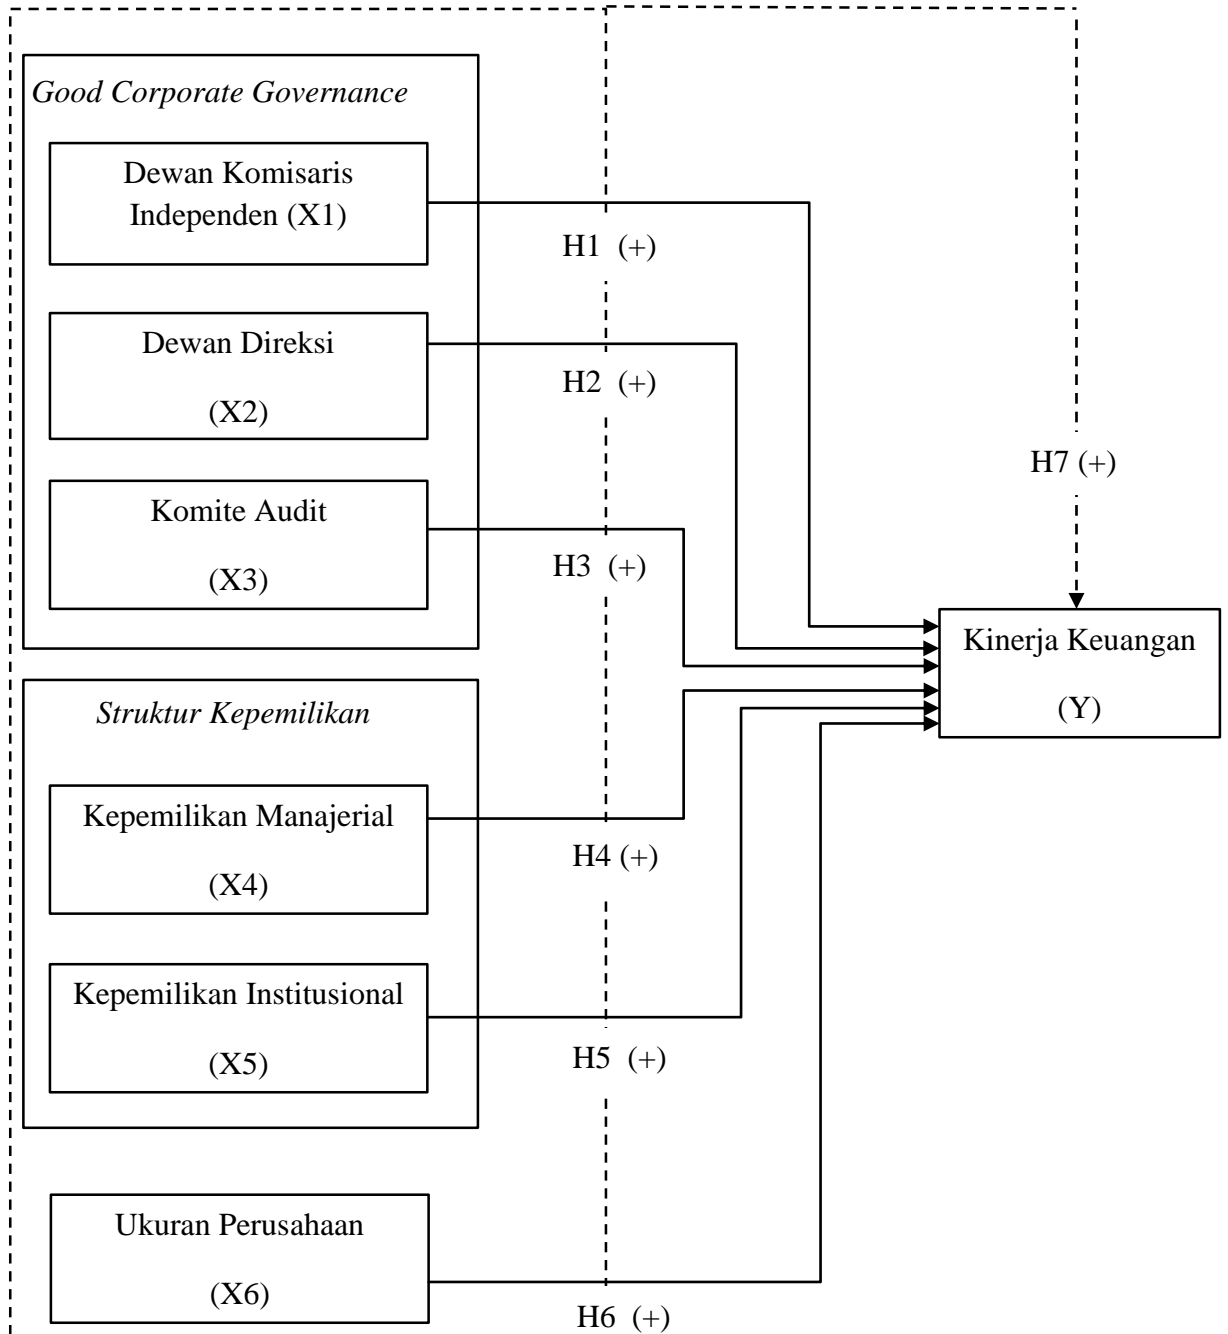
Good Corporate Governance

Dewan Komisaris Independen (X1)

H1 (+)

Dewan Direksi

(X2)

H2 (+)

H7 (+)

Komite Audit

(X3)

H3 (+)

Kinerja Keuangan

(Y)

Struktur Kepemilikan

Kepemilikan Manajerial

(X4)

H4 (+)

Kepemilikan Institusional

(X5)

H5 (+)

Ukuran Perusahaan

(X6)

H6 (+)